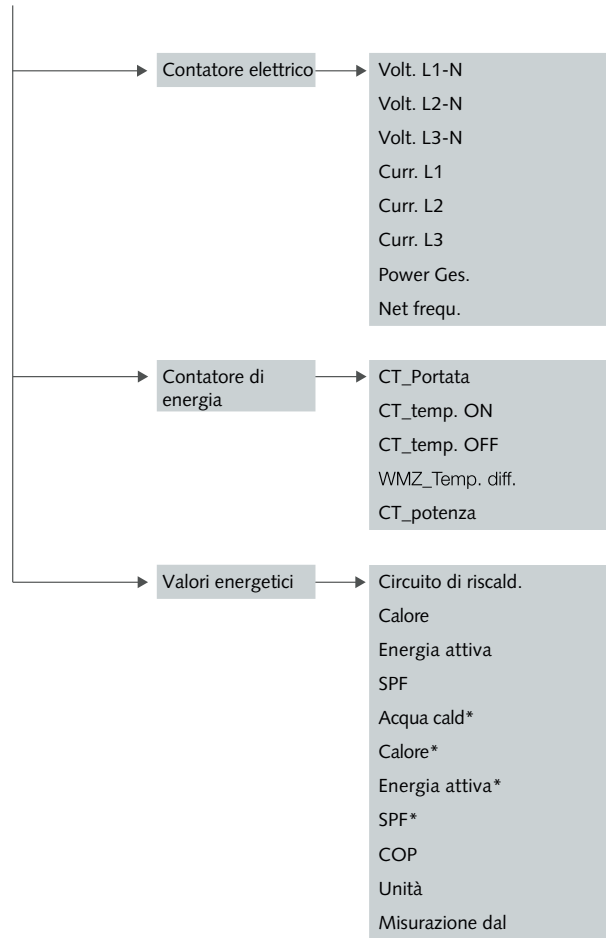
Contatore elettrico

Volt. L1-N
Volt. L2-N
Volt. L3-N
Curr. L1
Curr. L2
Curr. L3
Power Ges.
Net frequ.

Contatore di energia

CT_Portata
CT_temp. ON
CT_temp. OFF
WMZ_Temp. diff.
CT_potenza

Valori energetici

Circuito di riscald.
Calore
Energia attiva
SPF
Acqua cald*
Calore*
Energia attiva*
SPF*
COP
Unità
Misurazione dal